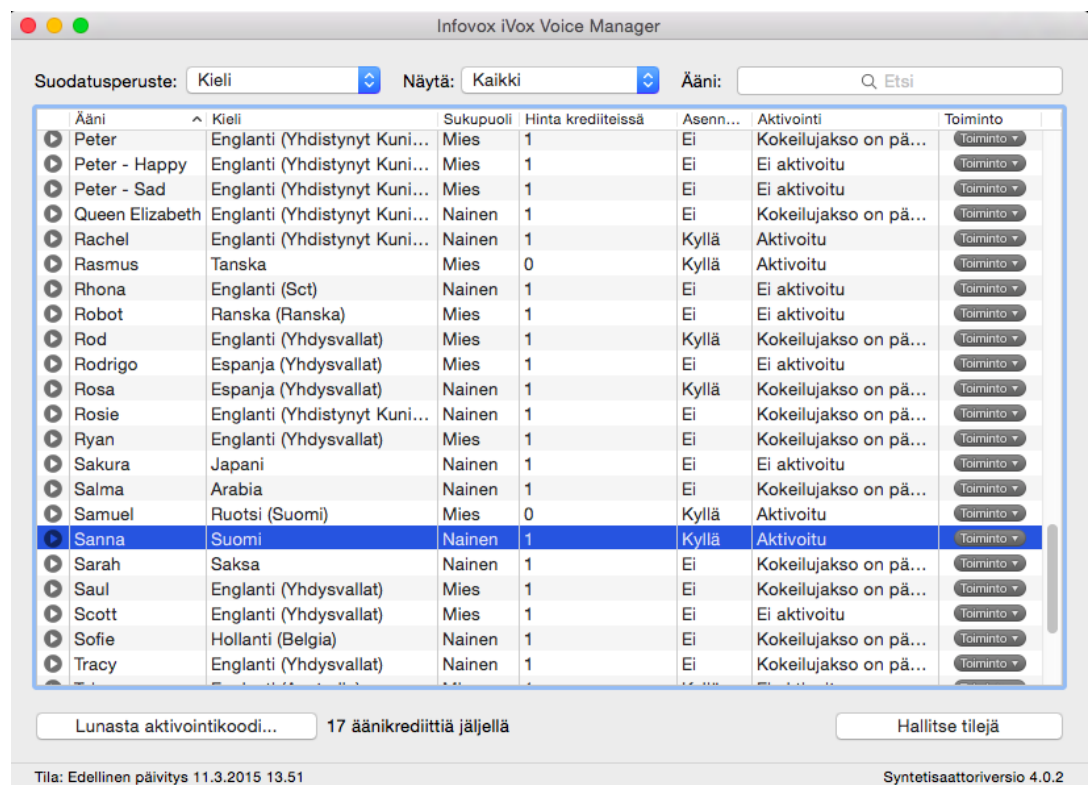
Infovox iVox Voice Manager

Suodatusperuste: Kieli Näytä: Kaikki Ääni: Etsi

| Ääni | Kieli | Sukupuoli | Hinta krediiteissä | Asenn... | Aktivointi | Toiminto |
|---|---|---|---|---|---|---|
| Peter | Englanti (Yhdistynyt Kuni... | Mies | 1 | Ei | Kokeilujakso on pä... | Toiminto |
| Peter - Happy | Englanti (Yhdistynyt Kuni... | Mies | 1 | Ei | Ei aktivoitu | Toiminto |
| Peter - Sad | Englanti (Yhdistynyt Kuni... | Mies | 1 | Ei | Ei aktivoitu | Toiminto |
| Queen Elizabeth | Englanti (Yhdistynyt Kuni... | Nainen | 1 | Ei | Kokeilujakso on pä... | Toiminto |
| Rachel | Englanti (Yhdistynyt Kuni... | Nainen | 1 | Kyllä | Aktivoitu | Toiminto |
| Rasmus | Tanska | Mies | 0 | Kyllä | Aktivoitu | Toiminto |
| Rhona | Englanti (Sct) | Nainen | 1 | Ei | Ei aktivoitu | Toiminto |
| Robot | Ranska (Ranska) | Mies | 1 | Ei | Ei aktivoitu | Toiminto |
| Rod | Englanti (Yhdysvallat) | Mies | 1 | Kyllä | Kokeilujakso on pä... | Toiminto |
| Rodrigo | Espanja (Yhdysvallat) | Mies | 1 | Ei | Ei aktivoitu | Toiminto |
| Rosa | Espanja (Yhdysvallat) | Nainen | 1 | Kyllä | Kokeilujakso on pä... | Toiminto |
| Rosie | Englanti (Yhdistynyt Kuni... | Nainen | 1 | Ei | Kokeilujakso on pä... | Toiminto |
| Ryan | Englanti (Yhdysvallat) | Mies | 1 | Ei | Kokeilujakso on pä... | Toiminto |
| Sakura | Japani | Nainen | 1 | Ei | Ei aktivoitu | Toiminto |
| Salma | Arabia | Nainen | 1 | Ei | Kokeilujakso on pä... | Toiminto |
| Samuel | Ruotsi (Suomi) | Mies | 0 | Kyllä | Aktivoitu | Toiminto |
| Sanna | Suomi | Nainen | 1 | Kyllä | Aktivoitu | Toiminto |
| Sarah | Saksa | Nainen | 1 | Ei | Kokeilujakso on pä... | Toiminto |
| Saul | Englanti (Yhdysvallat) | Mies | 1 | Ei | Kokeilujakso on pä... | Toiminto |
| Scott | Englanti (Yhdysvallat) | Mies | 1 | Ei | Ei aktivoitu | Toiminto |
| Sofie | Hollanti (Belgia) | Nainen | 1 | Ei | Kokeilujakso on pä... | Toiminto |
| Tracy | Englanti (Yhdysvallat) | Nainen | 1 | Ei | Kokeilujakso on pä... | Toiminto |

Lunasta aktivointikoodi... 17 äänikrediittiä jäljellä Hallitse tilejä

Tila: Edellinen päivitys 11.3.2015 13.51 Syntetisaattoriversio 4.0.2